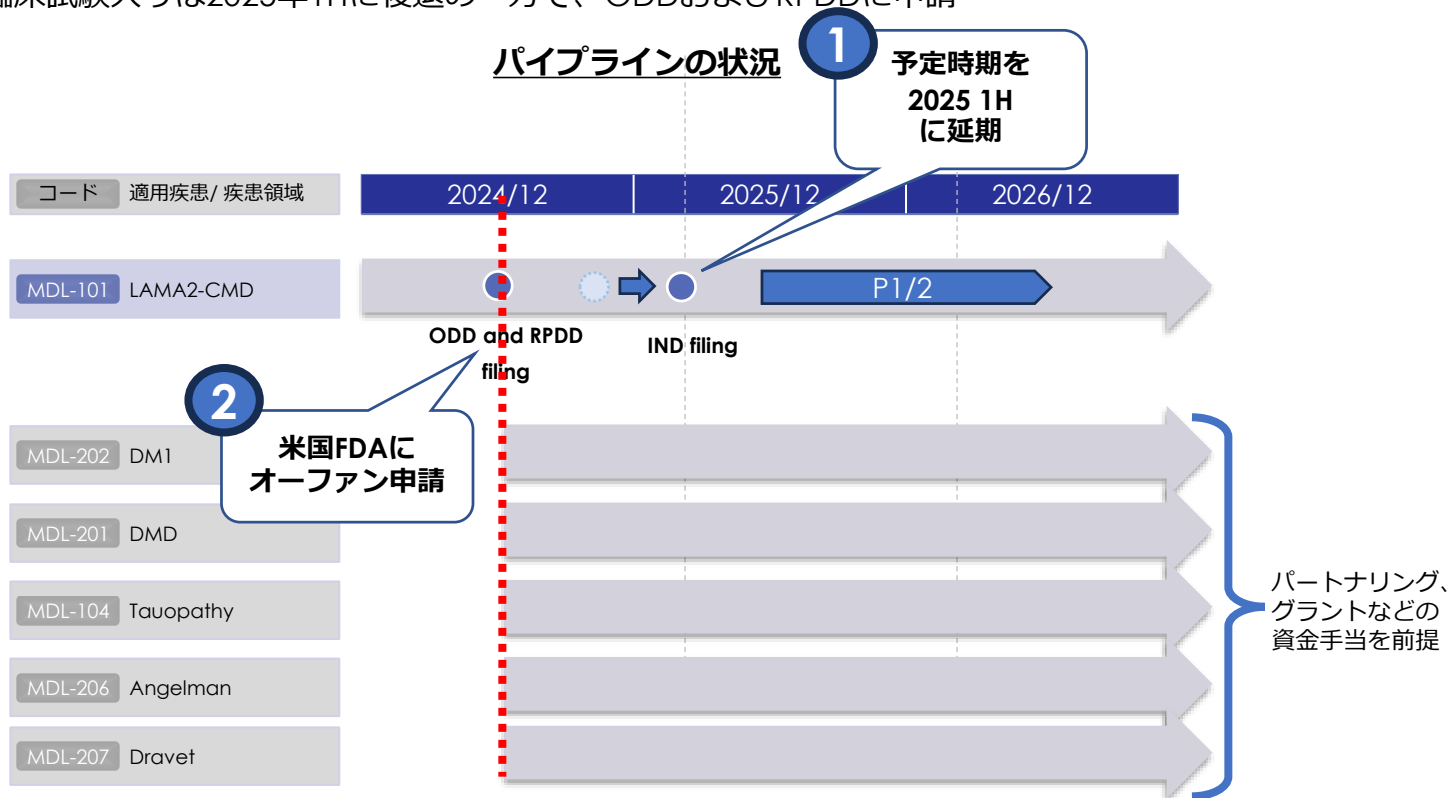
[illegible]

パイプラインの状況

1 予定時期を 2025 1H に延期

| コード 適用疾患/ 疾患領域 | 2024/12 | 2025/12 | 2026/12 |
|---|---|---|---|

MDL-101 LAMA2-CMD

ODD and RPDD filing

IND filing

P1/2

2 米国FDAにオーファン申請

MDL-202 DM1

MDL-201 DMD

MDL-104 Tauopathy

MDL-206 Angelman

MDL-207 Dravet

パートナリング、グラントなどの資金手当を前提